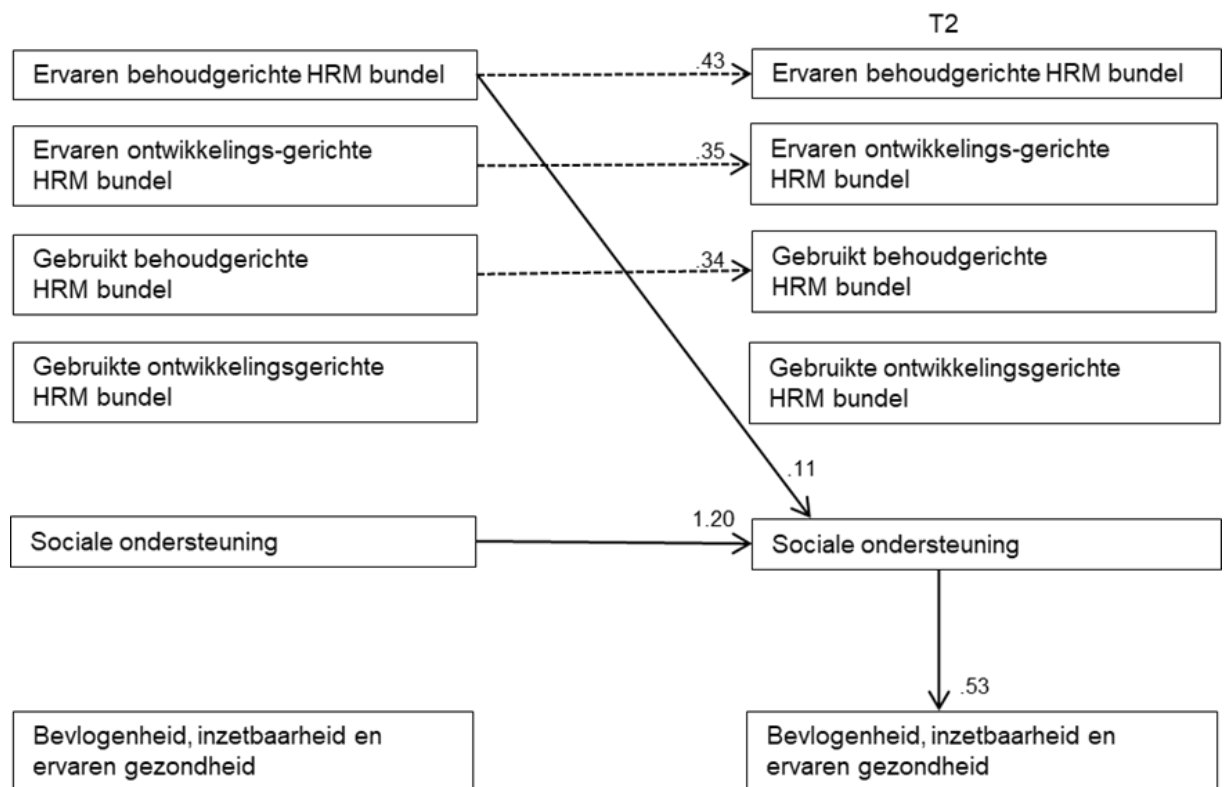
T2

Ervaren behoudgerichte HRM bundel

.43

Ervaren behoudgerichte HRM bundel

Ervaren ontwikkelings-gerichte HRM bundel

.35

Ervaren ontwikkelings-gerichte HRM bundel

Gebruikt behoudgerichte HRM bundel

.34

Gebruikt behoudgerichte HRM bundel

Gebruikte ontwikkelingsgerichte HRM bundel

Gebruikte ontwikkelingsgerichte HRM bundel

.11

Sociale ondersteuning

1.20

Sociale ondersteuning

.53

Bevlogenheid, inzetbaarheid en ervaren gezondheid

Bevlogenheid, inzetbaarheid en ervaren gezondheid